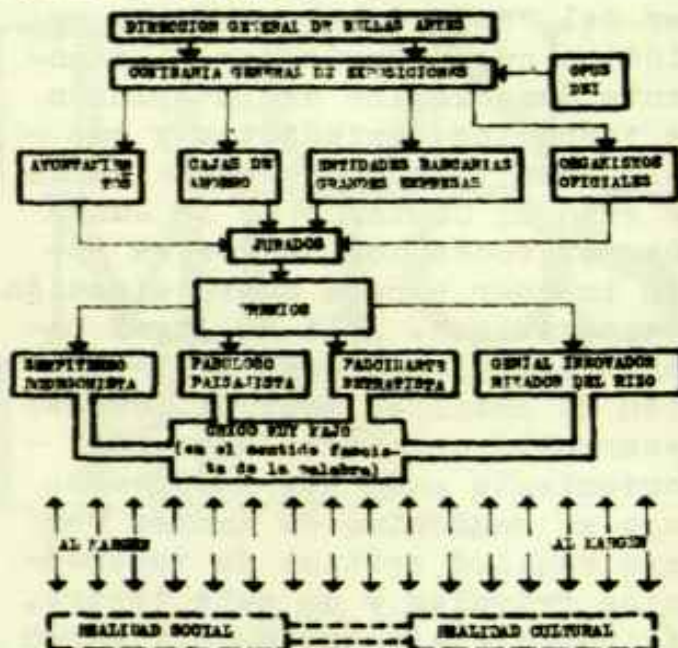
DIRECCION GENERAL DE BELLAS ARTES

COMISARIA GENERAL DE EXPOSICIONES

OPUS DEI

AYUNTAMIENTOS

CAJAS DE AHORRO

ENTIDADES BANCARIAS GRANDES EMPRESAS

ORGANISMOS OFICIALES

JURADOS

PREMIOS

SEMPITERNO POSTCUBISTA

FABULOSO PAISAJISTA

FASCINANTE RETRATISTA

GENIAL INNOVADOR RIVADOR DEL RISO

CRIGO MUY MAJO (en el sentido fascista de la palabra)

AL MARGEN

AL MARGEN

REALIDAD SOCIAL

REALIDAD CULTURAL